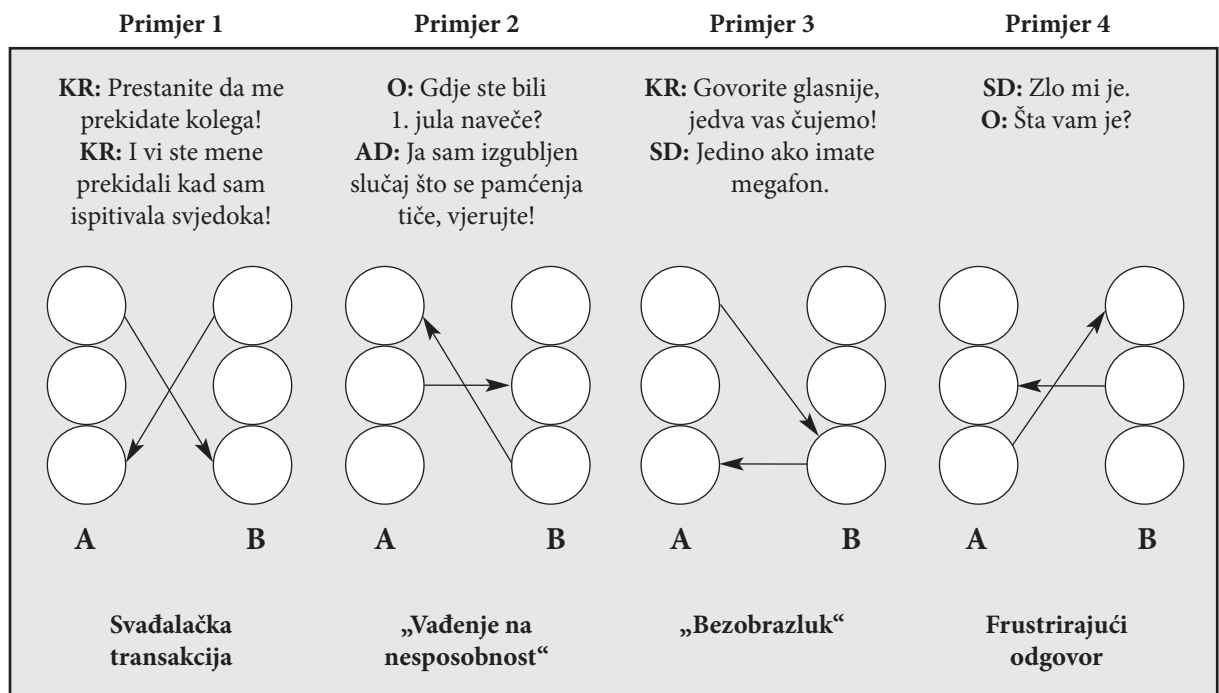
**Primjer 1**

**KR:** Prestanite da me prekidate kolega!
**KR:** I vi ste mene prekidali kad sam ispitivala svjedoka!

A B

**Svađalačka transakcija**

**Primjer 2**

**O:** Gdje ste bili 1. jula naveče?
**AD:** Ja sam izgubljen slučaj što se pamćenja tiče, vjerujte!

A B

**„Vađenje na nesposobnost"**

**Primjer 3**

**KR:** Govorite glasnije, jedva vas čujemo!
**SD:** Jedino ako imate megafon.

A B

**„Bezobrazluk"**

**Primjer 4**

**SD:** Zlo mi je.
**O:** Šta vam je?

A B

**Frustrirajući odgovor**